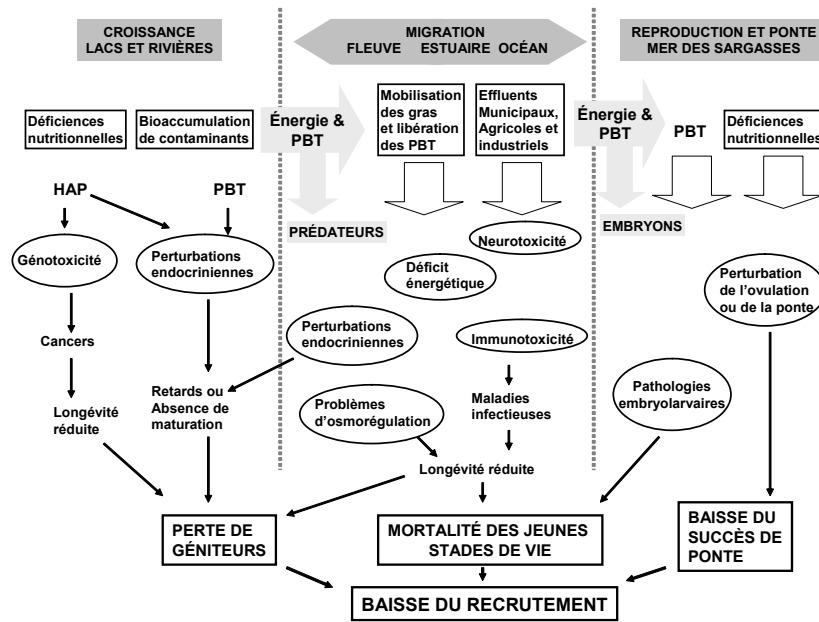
CROISSANCE
LACS ET RIVIÈRES

MIGRATION
FLEUVE ESTUAIRE OCÉAN

REPRODUCTION ET PONTE
MER DES SARGASSES

Déficiences nutritionnelles

Bioaccumulation de contaminants

Énergie & PBT

Mobilisation des gras et libération des PBT

Effluents Municipaux, Agricoles et industriels

Énergie & PBT

PBT

Déficiences nutritionnelles

HAP

PBT

PRÉDATEURS

EMBRYONS

Génotoxicité

Perturbations endocriniennes

Neurotoxicité

Déficit énergétique

Perturbation de l'ovulation ou de la ponte

Cancers

Perturbations endocriniennes

Immunotoxicité

Retards ou Absence de maturation

Pathologies embryolarvaires

Longévité réduite

Problèmes d'osmorégulation

Maladies infectieuses

Longévité réduite

PERTE DE GÉNITEURS

MORTALITÉ DES JEUNES STADES DE VIE

BAISSE DU SUCCÈS DE PONTE

BAISSE DU RECRUTEMENT